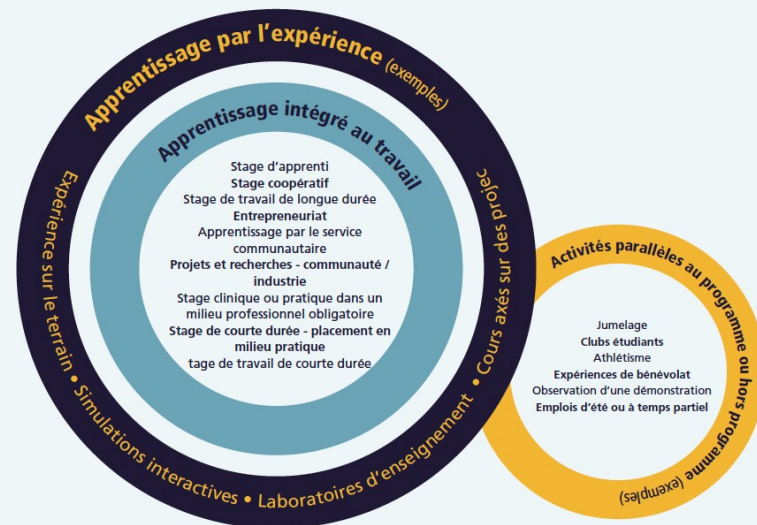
Apprentissage par l'expérience (exemples)

Apprentissage intégré au travail

Stage d'apprenti
Stage coopératif
Stage de travail de longue durée
Entrepreneuriat
Apprentissage par le service communautaire
Projets et recherches - communauté / industrie
Stage clinique ou pratique dans un milieu professionnel obligatoire
Stage de courte durée - placement en milieu pratique
tage de travail de courte durée

Expérience sur le terrain • Simulations interactives • Laboratoires d'enseignement • Cours axés sur des projec

Activités parallèles au programme ou hors programme (exemples)

Jumelage
Clubs étudiants
Athlétisme
Expériences de bénévolat
Observation d'une démonstration
Emplois d'été ou à temps partiel